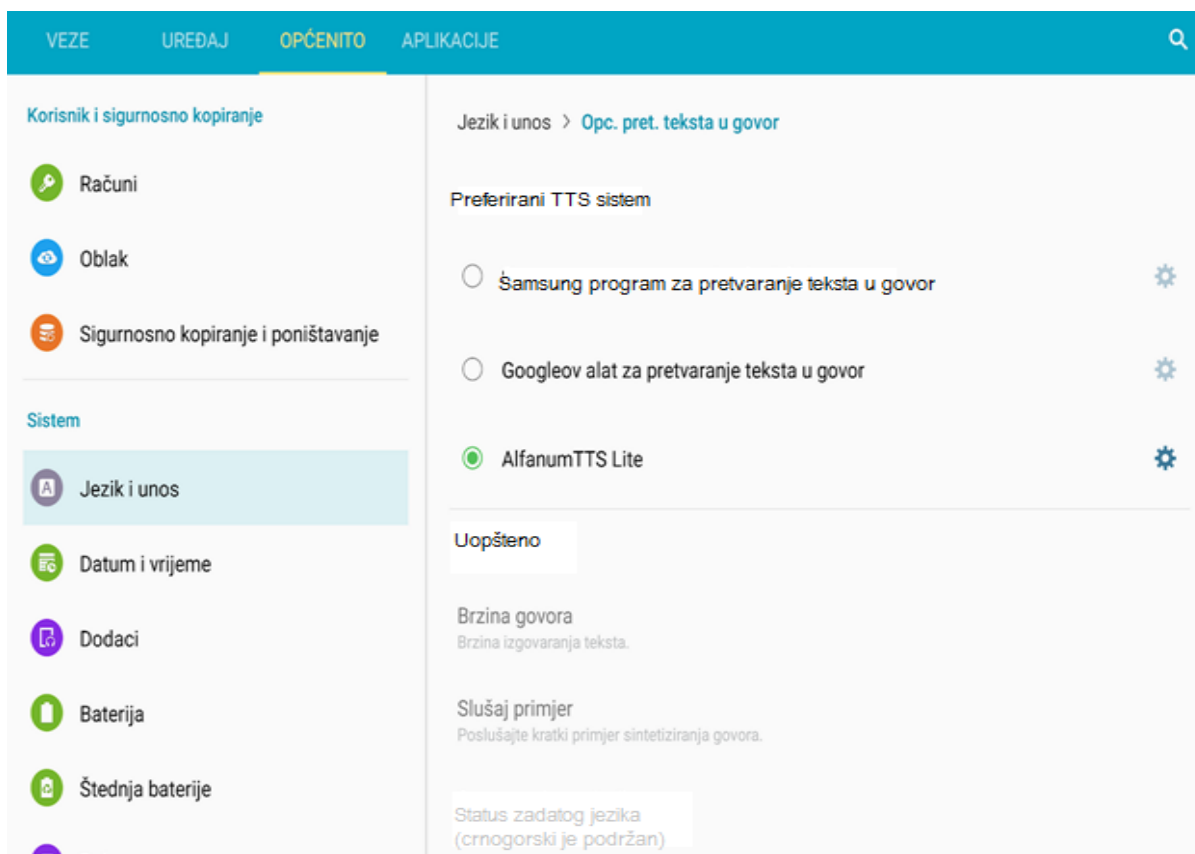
VEZE UREĐAJ OPĆENITO APLIKACIJE

Korisnik i sigurnosno kopiranje

Računi

Oblak

Sigurnosno kopiranje i poništavanje

Sistem

Jezik i unos

Datum i vrijeme

Dodaci

Baterija

Štednja baterije

Jezik i unos > Opc. pret. teksta u govor

Preferirani TTS sistem

Samsung program za pretvaranje teksta u govor

Googleov alat za pretvaranje teksta u govor

AlfanumTTS Lite

Uopšteno

Brzina govora
Brzina izgovaranja teksta.

Slušaj primjer
Poslušajte kratki primjer sintetiziranja govora.

Status zadatog jezika
(crnogorski je podržan)